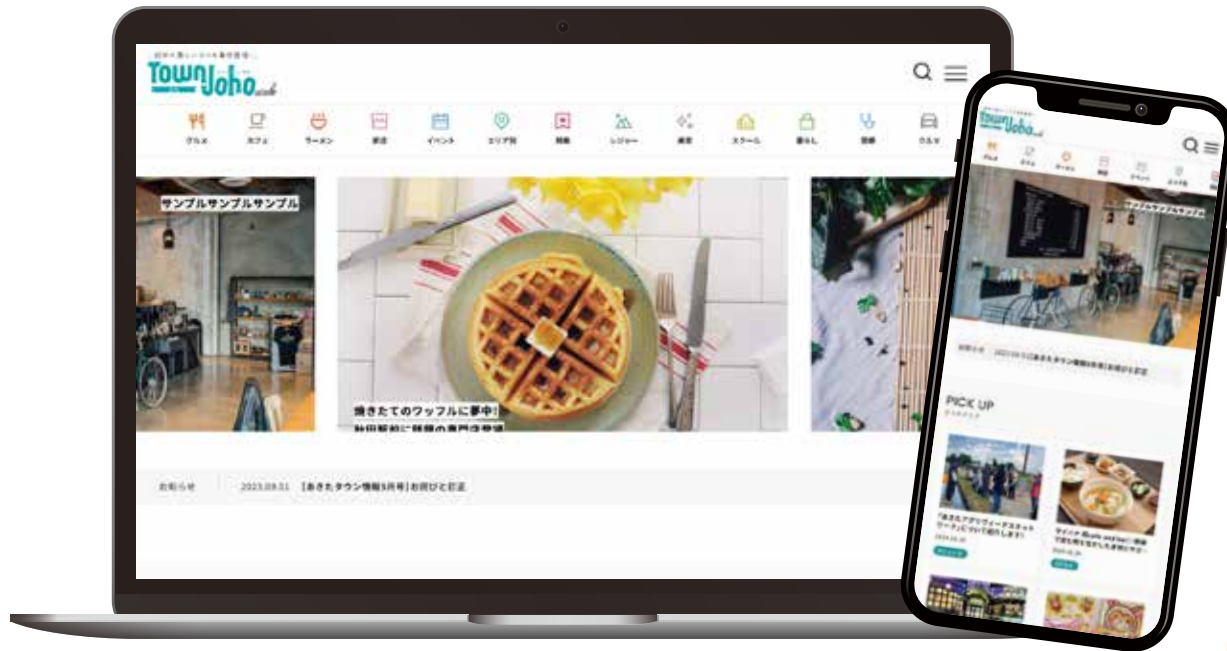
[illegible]

Town Joho web

グルメ カフェ ラーメン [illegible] イベント エリア別 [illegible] レジャー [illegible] スクール 暮らし 医療 クルマ

サンプルサンプルサンプル

焼きたてのワッフルに夢中!
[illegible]

お知らせ 2023.09.01 【あきたタウン情報9月号】お詫びと訂正

Town Joho web

サンプルサンプルサンプル

お知らせ 2023.09.01【あきたタウン情報9月号】お詫びと訂正

PICK UP
ピックアップ

「あきたアグリヴィーナスネットワーク」について紹介します!

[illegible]